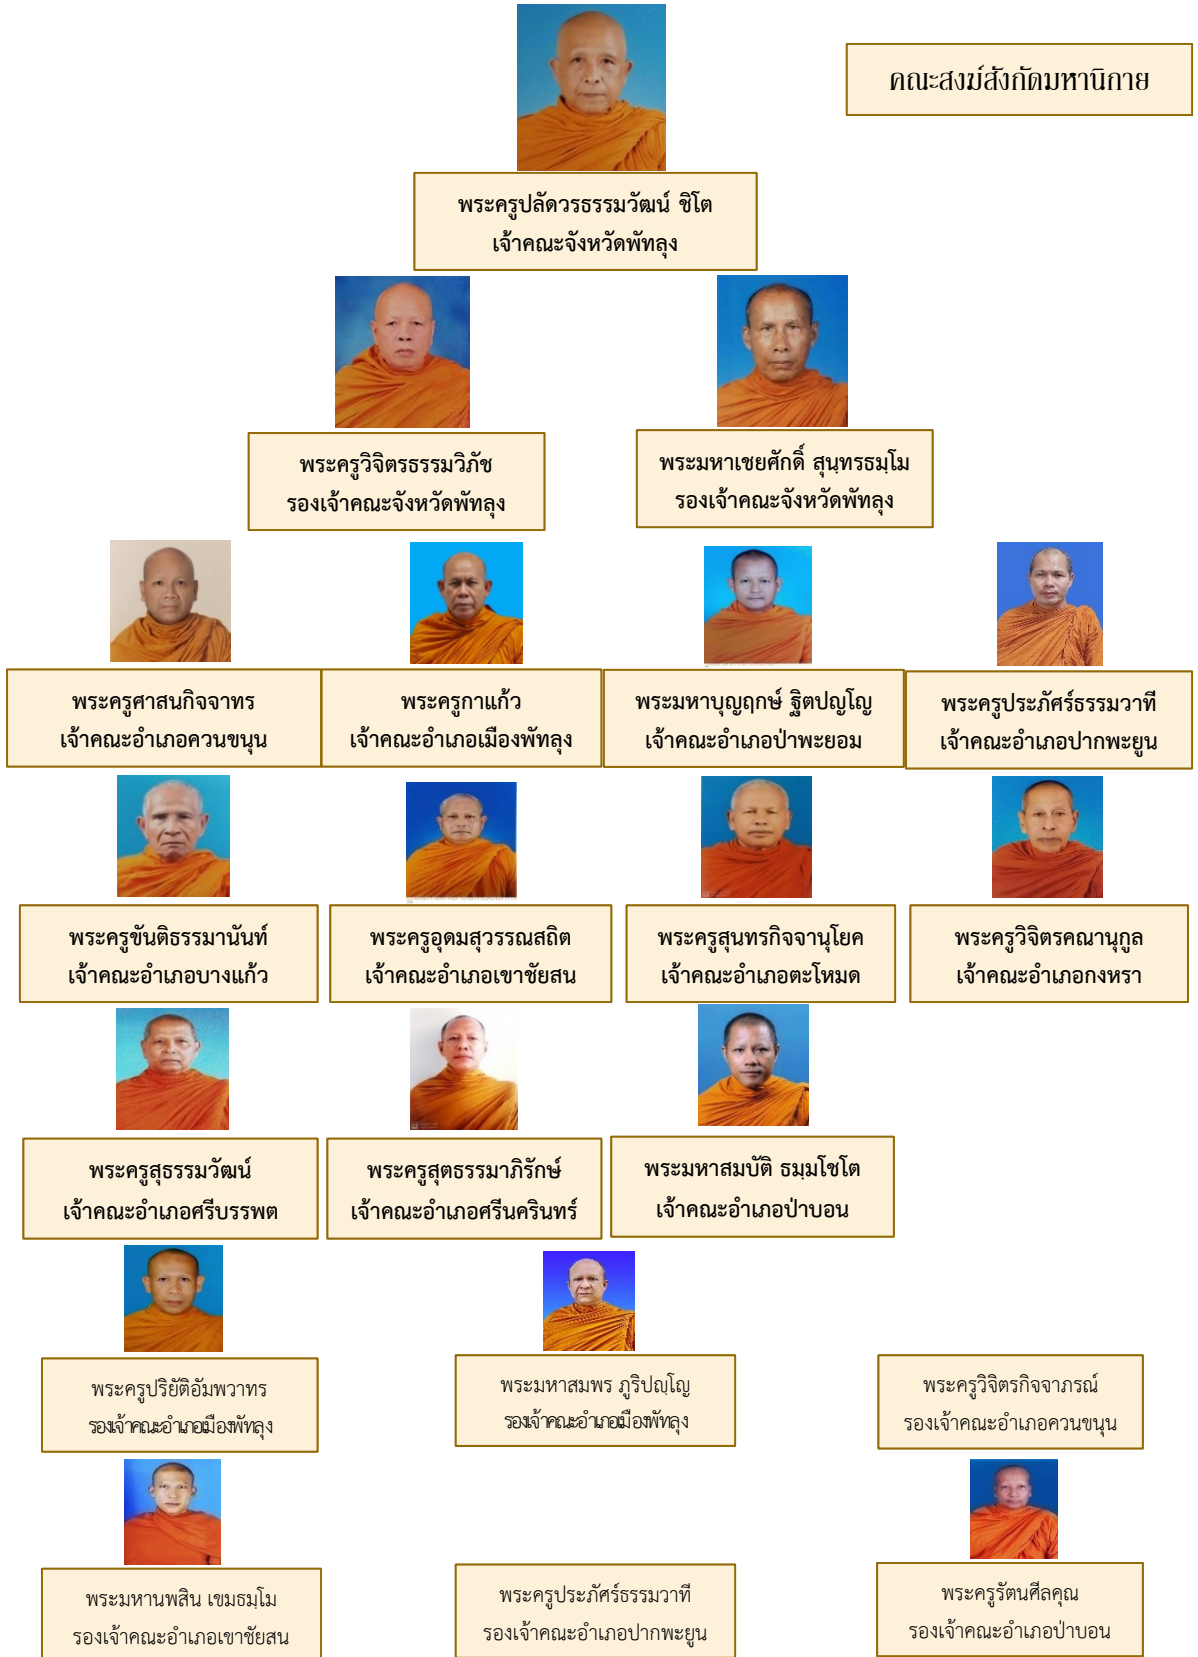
คณะสงฆ์สังกัดมหานิกาย

พระครูปลัดวรธรรมวัฒน์ ชิโต
เจ้าคณะจังหวัดพัทลุง

พระครูวิจิตรธรรมวิภัช
รองเจ้าคณะจังหวัดพัทลุง

พระมหาเชยศักดิ์ สุนฺทรธมฺโม
รองเจ้าคณะจังหวัดพัทลุง

พระครูศาสนกิจจาทร
เจ้าคณะอำเภอควนขนุน

พระครูกาแก้ว
เจ้าคณะอำเภอเมืองพัทลุง

พระมหาบุญฤกษ์ ฐิตปญฺโญ
เจ้าคณะอำเภอป่าพะยอม

พระครูประภัศร์ธรรมวาที
เจ้าคณะอำเภอปากพะยูน

พระครูขันติธรรมานันท์
เจ้าคณะอำเภอบางแก้ว

พระครูอุดมสุวรรณสถิต
เจ้าคณะอำเภอเขาชัยสน

พระครูสุนทรกิจจานุโยค
เจ้าคณะอำเภอตะโหมด

พระครูวิจิตรคณานุกูล
เจ้าคณะอำเภอกงหรา

พระครูสุธรรมวัฒน์
เจ้าคณะอำเภอศรีบรรพต

พระครูสุตธรรมาภิรักษ์
เจ้าคณะอำเภอศรีนครินทร์

พระมหาสมบัติ ธมฺมโชโต
เจ้าคณะอำเภอป่าบอน

พระครูปริยัติอัมพวาทร
รองเจ้าคณะอำเภอเมืองพัทลุง

พระมหาสมพร ภูริปญฺโญ
รองเจ้าคณะอำเภอเมืองพัทลุง

พระครูวิจิตรกิจจาภรณ์
รองเจ้าคณะอำเภอควนขนุน

พระมหานพสิน เขมธมฺโม
รองเจ้าคณะอำเภอเขาชัยสน

พระครูประภัศร์ธรรมวาที
รองเจ้าคณะอำเภอปากพะยูน

พระครูรัตนศีลคุณ
รองเจ้าคณะอำเภอป่าบอน